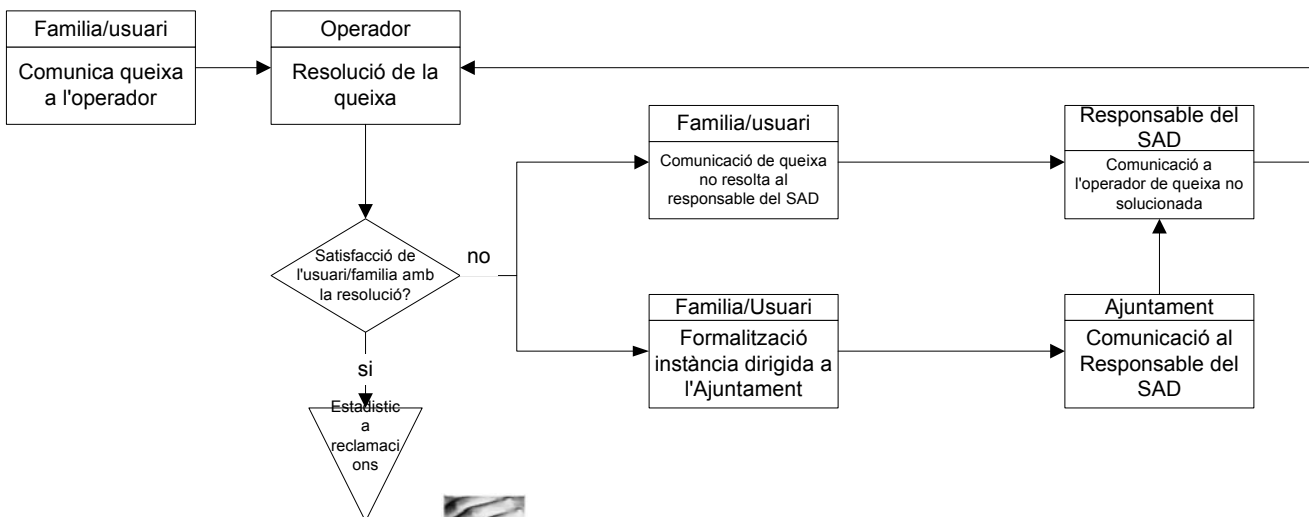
Familia/usuari

Comunica queixa a l'operador

Operador

Resolució de la queixa

Familia/usuari

Comunicació de queixa no resolta al responsable del SAD

Responsable del SAD

Comunicació a l'operador de queixa no solucionada

Satisfacció de l'usuari/familia amb la resolució?

no

Familia/Usuari

Formalització instància dirigida a l'Ajuntament

Ajuntament

Comunicació al Responsable del SAD

si

Estadistica reclamacions